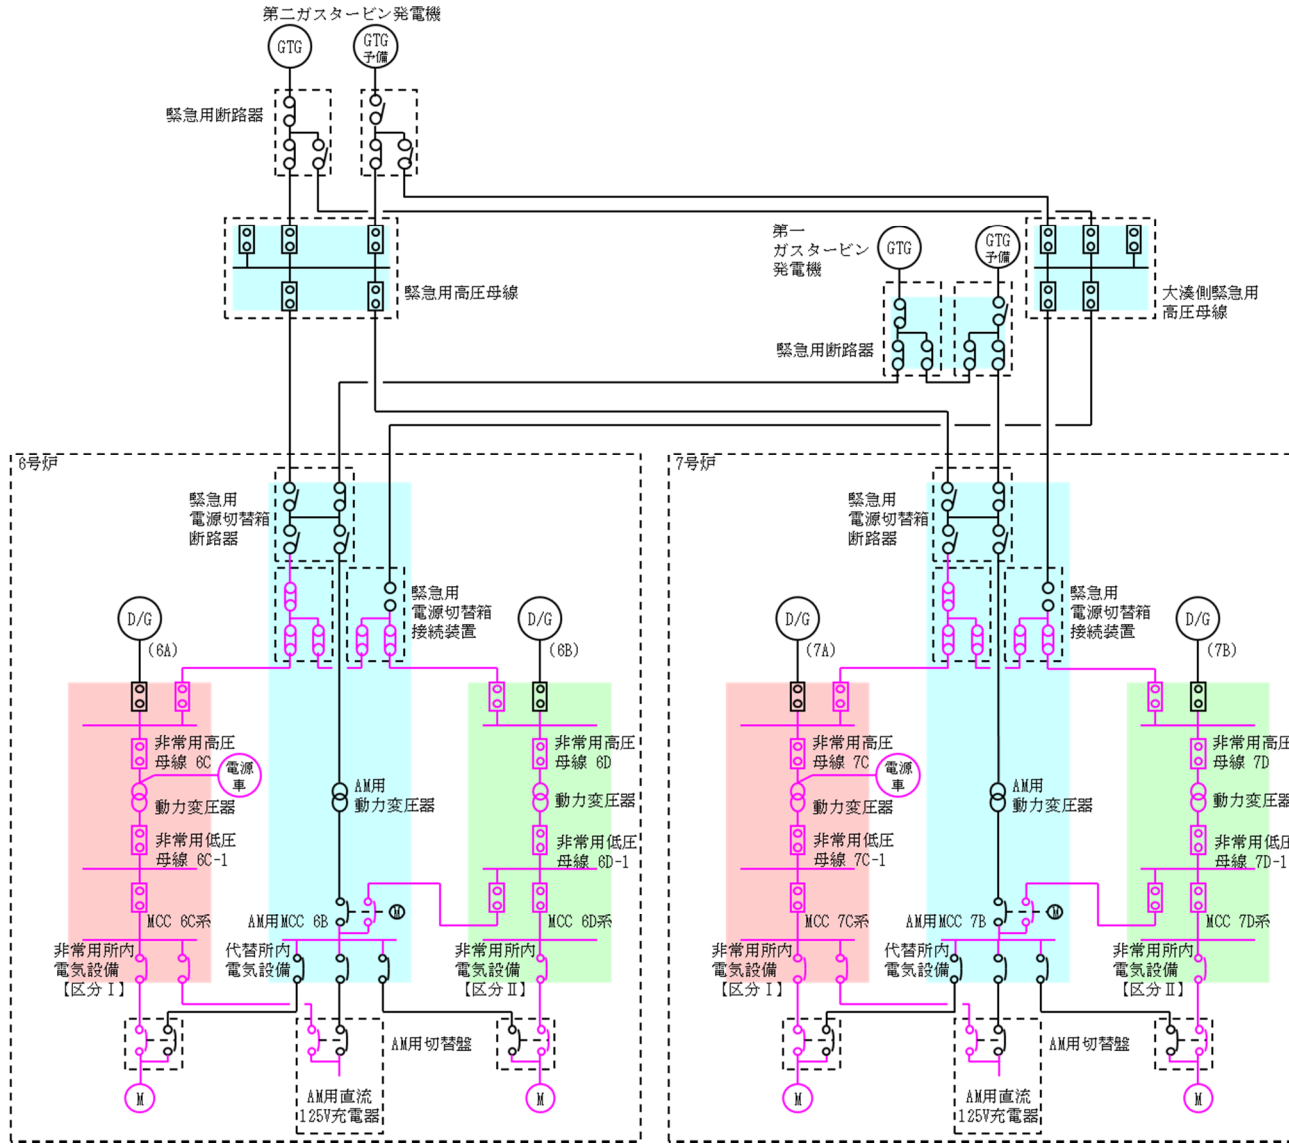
第二ガスタービン発電機

GTG

GTG 予備

緊急用断路器

緊急用高圧母線

第一 ガスタービン 発電機

GTG

GTG 予備

大湊側緊急用 高圧母線

緊急用断路器

6号炉

緊急用 電源切替箱 断路器

緊急用 電源切替箱 接続装置

D/G (6A)

D/G (6B)

非常用高圧 母線 6C

電源 車

動力変圧器

非常用低圧 母線 6C-1

MCC 6C系

AM用 動力変圧器

AM用MCC 6B

M

非常用高圧 母線 6D

動力変圧器

非常用低圧 母線 6D-1

MCC 6D系

非常用所内 電気設備 【区分Ⅰ】

代替所内 電気設備

非常用所内 電気設備 【区分Ⅱ】

AM用切替盤

AM用直流 125V充電器

M

M

7号炉

緊急用 電源切替箱 断路器

緊急用 電源切替箱 接続装置

D/G (7A)

D/G (7B)

非常用高圧 母線 7C

電源 車

動力変圧器

非常用低圧 母線 7C-1

MCC 7C系

AM用 動力変圧器

AM用MCC 7B

M

非常用高圧 母線 7D

動力変圧器

非常用低圧 母線 7D-1

MCC 7D系

非常用所内 電気設備 【区分Ⅰ】

代替所内 電気設備

非常用所内 電気設備 【区分Ⅱ】

AM用切替盤

AM用直流 125V充電器

M

M